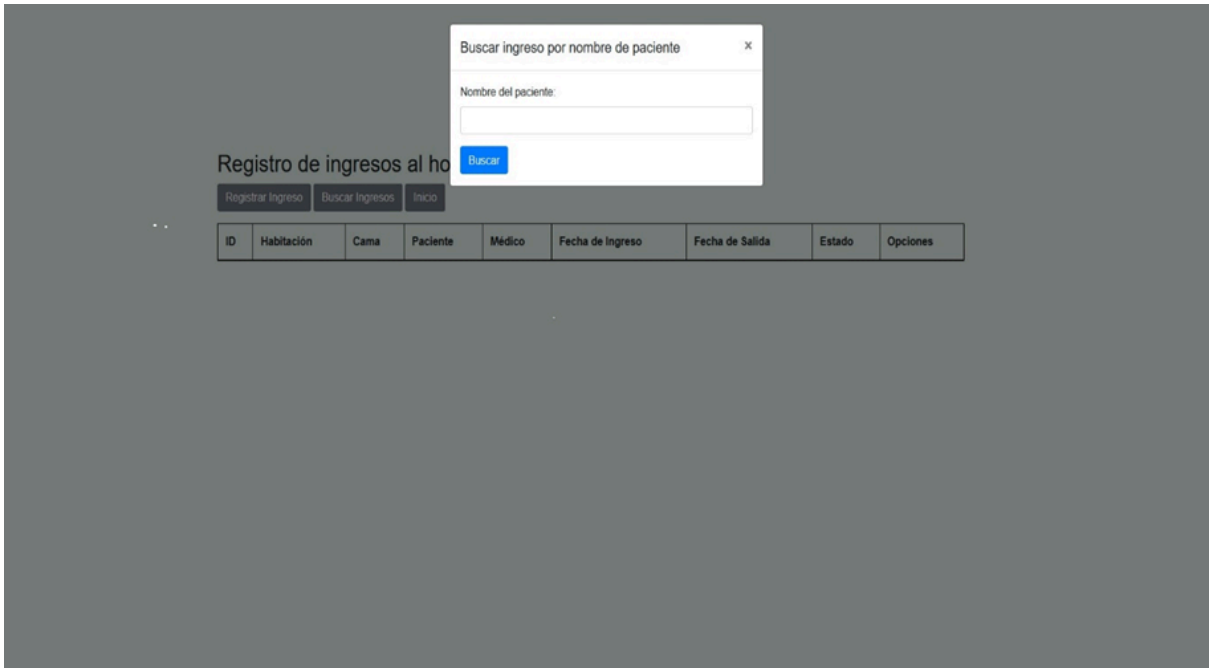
Buscar ingreso por nombre de paciente ×

Nombre del paciente:

Buscar

Registro de ingresos al ho

Registrar Ingreso Buscar Ingresos Inicio

| ID | Habitación | Cama | Paciente | Médico | Fecha de Ingreso | Fecha de Salida | Estado | Opciones |
|---|---|---|---|---|---|---|---|---|